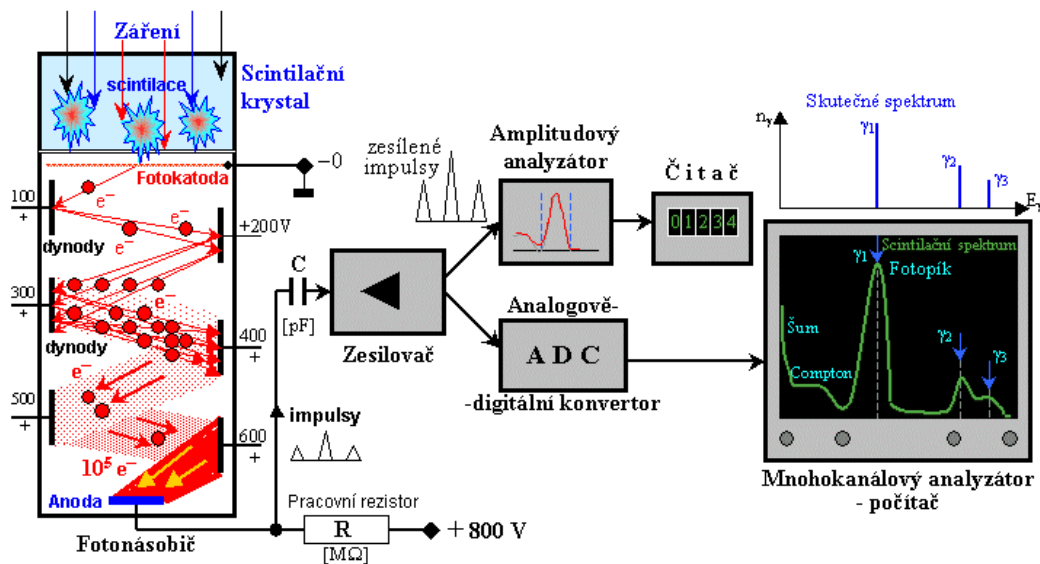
Záření
scintilace
Scintilační krystal
Fotokatoda
–0
100
+
$e^-$
$e^-$
$e^-$
dynody
+200V
300
+
dynody
400
+
$e^-$
500
+
600
+
$10^5$ $e^-$
Anoda
Fotonásobič
C
[pF]
Zesilovač
impulsy
Pracovní rezistor
R
[MΩ]
+ 800 V
zesílené impulsy
Amplitudový analyzátor
Čitač
01234
Analogově-
A D C
-digitální konvertor
$n_\gamma$
Skutečné spektrum
$\gamma_1$
$\gamma_2$
$\gamma_3$
$E_\gamma$
Scintilační spektrum
$\gamma_1$
Fotopík
Šum
Compton
$\gamma_2$
$\gamma_3$
Mnohokanálový analyzátor
- počítač